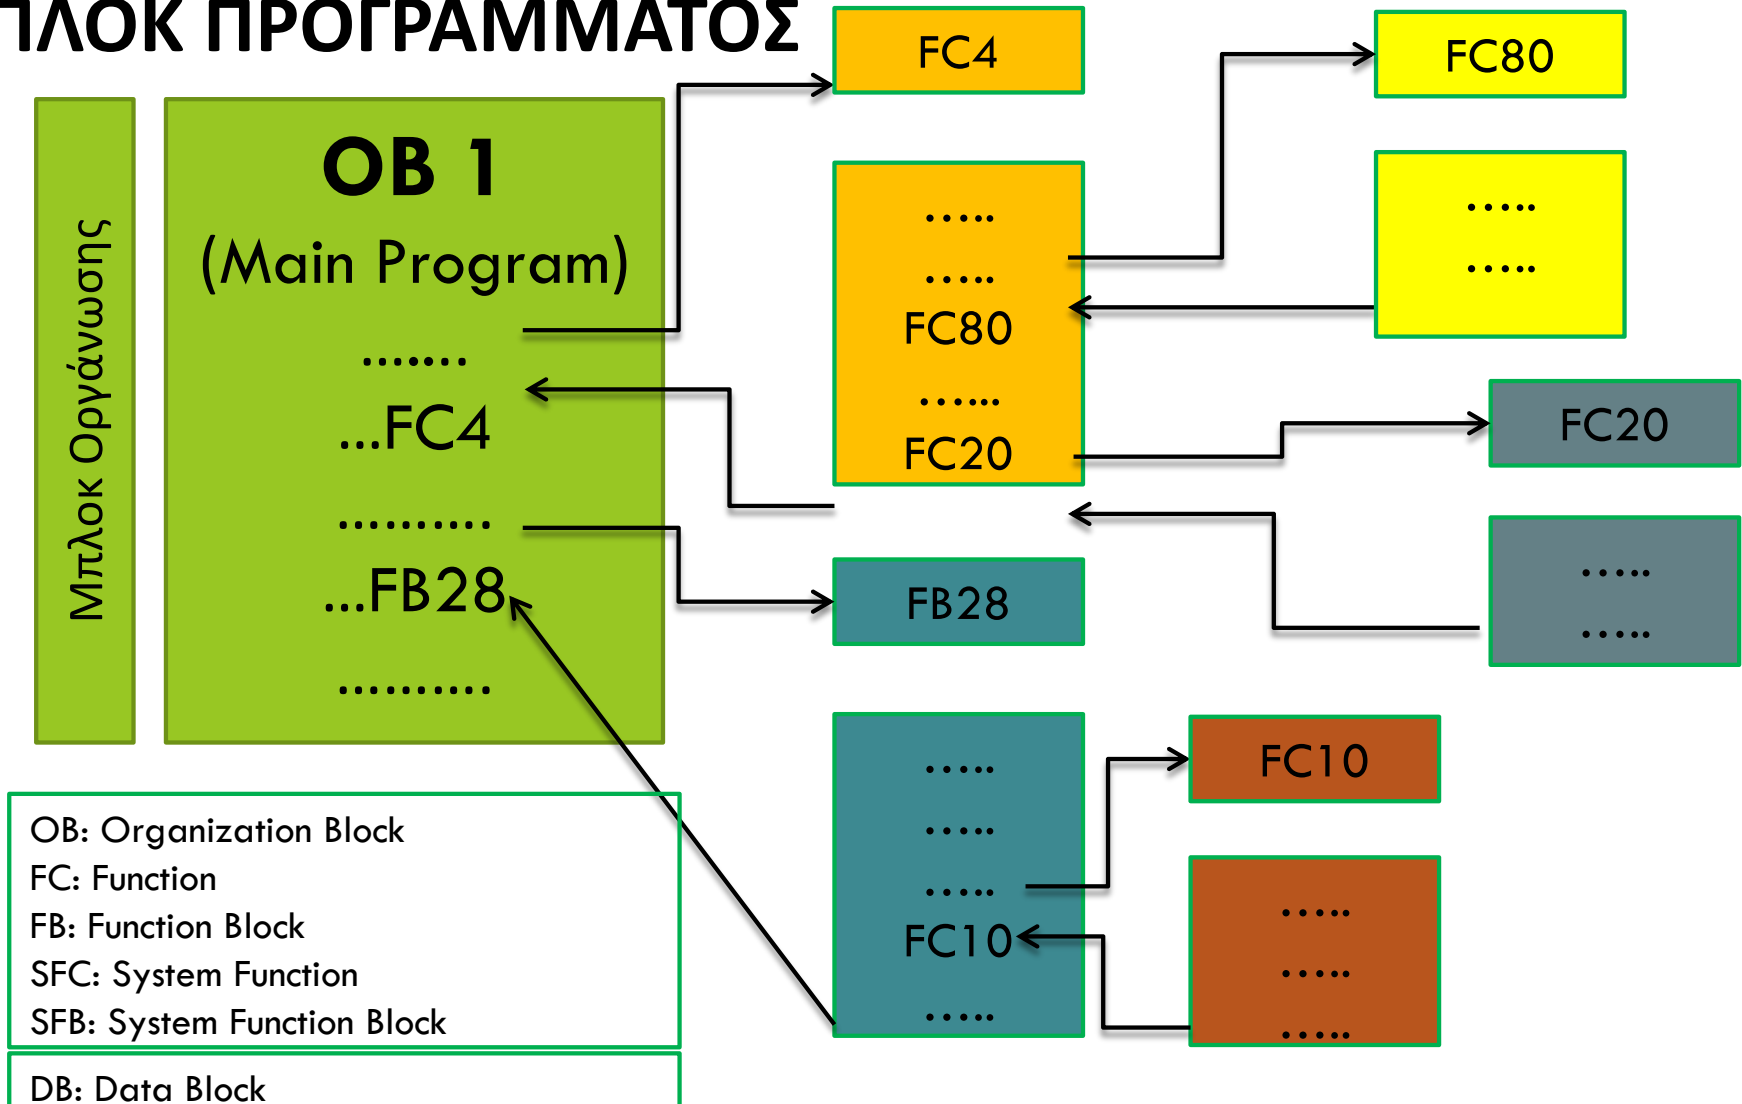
ΠΛΟΚ ΠΡΟΓΡΑΜΜΑΤΟΣ

Μπλοκ Οργάνωσης

OB 1
(Main Program)
.......
...FC4
..........
...FB28
..........

FC4

.....
.....
FC80
......
FC20

FB28

.....
.....
.....
FC10
.....

FC80

.....
.....

FC20

.....
.....

FC10

.....
.....
.....

OB: Organization Block
FC: Function
FB: Function Block
SFC: System Function
SFB: System Function Block

DB: Data Block